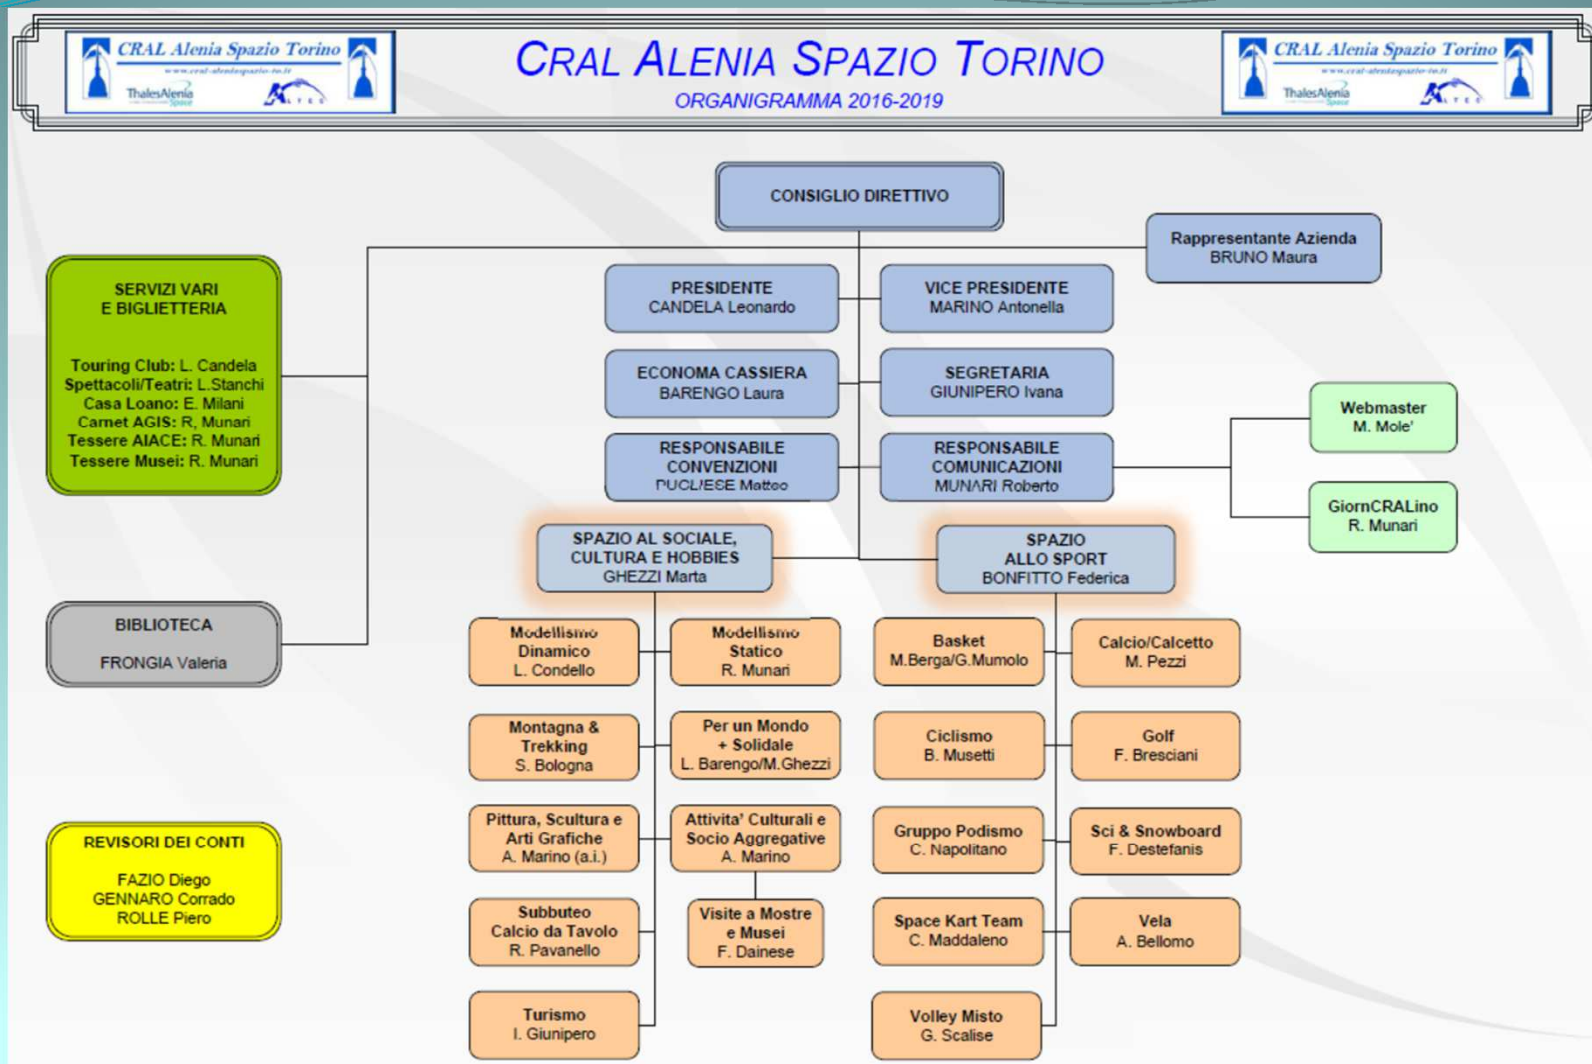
CRAL Alenia Spazio Torino
www.cral-aleniaspazio-to.it
ThalesAlenia Space
ALTEC

CRAL ALENIA SPAZIO TORINO
ORGANIGRAMMA 2016-2019

CRAL Alenia Spazio Torino
www.cral-aleniaspazio-to.it
ThalesAlenia Space
ALTEC

CONSIGLIO DIRETTIVO

Rappresentante Azienda
BRUNO Maura

SERVIZI VARI
E BIGLIETTERIA

Touring Club: L. Candela
Spettacoli/Teatri: L.Stanchi
Casa Loano: E. Milani
Carnet AGIS: R, Munari
Tessere AIACE: R. Munari
Tessere Musei: R. Munari

PRESIDENTE
CANDELA Leonardo

VICE PRESIDENTE
MARINO Antonella

ECONOMA CASSIERA
BARENGO Laura

SEGRETARIA
GIUNIPERO Ivana

RESPONSABILE
CONVENZIONI
PUGLIESE Matteo

RESPONSABILE
COMUNICAZIONI
MUNARI Roberto

Webmaster
M. Mole'

GiornCRALino
R. Munari

SPAZIO AL SOCIALE,
CULTURA E HOBBIES
GHEZZI Marta

SPAZIO
ALLO SPORT
BONFITTO Federica

BIBLIOTECA

FRONGIA Valeria

Modellismo
Dinamico
L. Condello

Modellismo
Statico
R. Munari

Basket
M.Berga/G.Mumolo

Calcio/Calcetto
M. Pezzi

Montagna &
Trekking
S. Bologna

Per un Mondo
+ Solidale
L. Barengo/M.Ghezzi

Ciclismo
B. Musetti

Golf
F. Bresciani

REVISORI DEI CONTI

FAZIO Diego
GENNARO Corrado
ROLLE Piero

Pittura, Scultura e
Arti Grafiche
A. Marino (a.i.)

Attivita' Culturali e
Socio Aggregative
A. Marino

Gruppo Podismo
C. Napolitano

Sci & Snowboard
F. Destefanis

Subbuteo
Calcio da Tavolo
R. Pavanello

Visite a Mostre
e Musei
F. Dainese

Space Kart Team
C. Maddaleno

Vela
A. Bellomo

Turismo
I. Giunipero

Volley Misto
G. Scalise